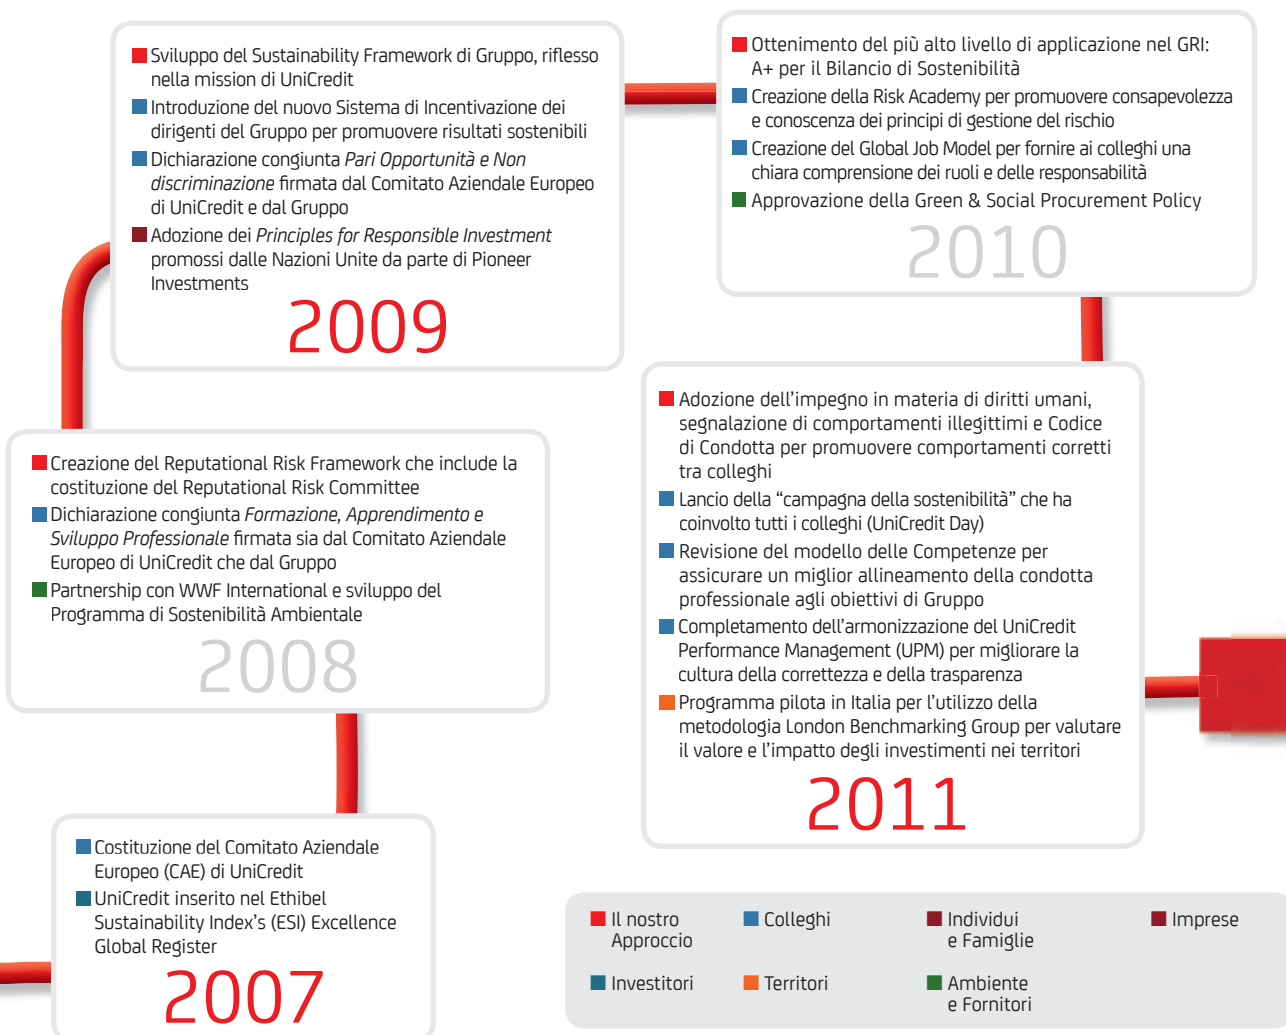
Sviluppo del Sustainability Framework di Gruppo, riflesso nella mission di UniCredit

Introduzione del nuovo Sistema di Incentivazione dei dirigenti del Gruppo per promuovere risultati sostenibili

Dichiarazione congiunta *Pari Opportunità e Non discriminazione* firmata dal Comitato Aziendale Europeo di UniCredit e dal Gruppo

Adozione dei *Principles for Responsible Investment* promossi dalle Nazioni Unite da parte di Pioneer Investments

2009

Ottenimento del più alto livello di applicazione nel GRI: A+ per il Bilancio di Sostenibilità

Creazione della Risk Academy per promuovere consapevolezza e conoscenza dei principi di gestione del rischio

Creazione del Global Job Model per fornire ai colleghi una chiara comprensione dei ruoli e delle responsabilità

Approvazione della Green & Social Procurement Policy

2010

Creazione del Reputational Risk Framework che include la costituzione del Reputational Risk Committee

Dichiarazione congiunta *Formazione, Apprendimento e Sviluppo Professionale* firmata sia dal Comitato Aziendale Europeo di UniCredit che dal Gruppo

Partnership con WWF International e sviluppo del Programma di Sostenibilità Ambientale

2008

Adozione dell'impegno in materia di diritti umani, segnalazione di comportamenti illegittimi e Codice di Condotta per promuovere comportamenti corretti tra colleghi

Lancio della "campagna della sostenibilità" che ha coinvolto tutti i colleghi (UniCredit Day)

Revisione del modello delle Competenze per assicurare un miglior allineamento della condotta professionale agli obiettivi di Gruppo

Completamento dell'armonizzazione del UniCredit Performance Management (UPM) per migliorare la cultura della correttezza e della trasparenza

Programma pilota in Italia per l'utilizzo della metodologia London Benchmarking Group per valutare il valore e l'impatto degli investimenti nei territori

2011

Costituzione del Comitato Aziendale Europeo (CAE) di UniCredit

UniCredit inserito nel Ethibel Sustainability Index's (ESI) Excellence Global Register

2007

Il nostro Approccio
Colleghi
Individui e Famiglie
Imprese
Investitori
Territori
Ambiente e Fornitori